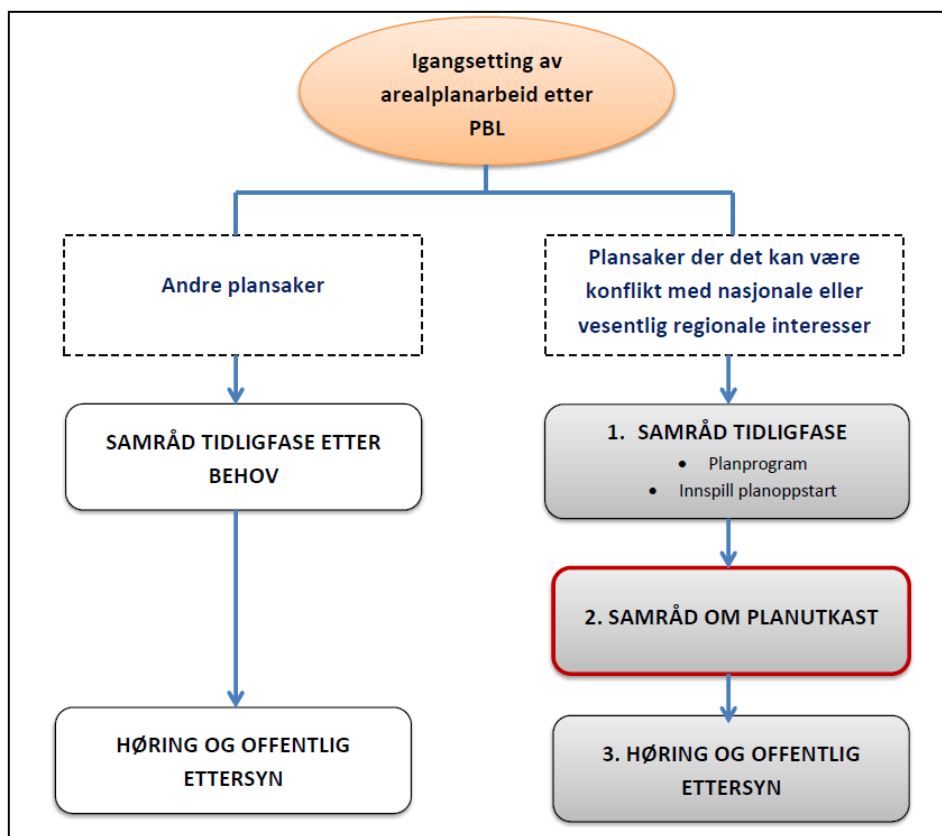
Igangsetting av arealplanarbeid etter PBL

Andre plansaker

SAMRÅD TIDLIGFASE ETTER BEHOV

HØRING OG OFFENTLIG ETTERSYN

Plansaker der det kan være konflikt med nasjonale eller vesentlig regionale interesser

1. SAMRÅD TIDLIGFASE
- Planprogram
- Innspill planoppstart

2. SAMRÅD OM PLANUTKAST

3. HØRING OG OFFENTLIG ETTERSYN